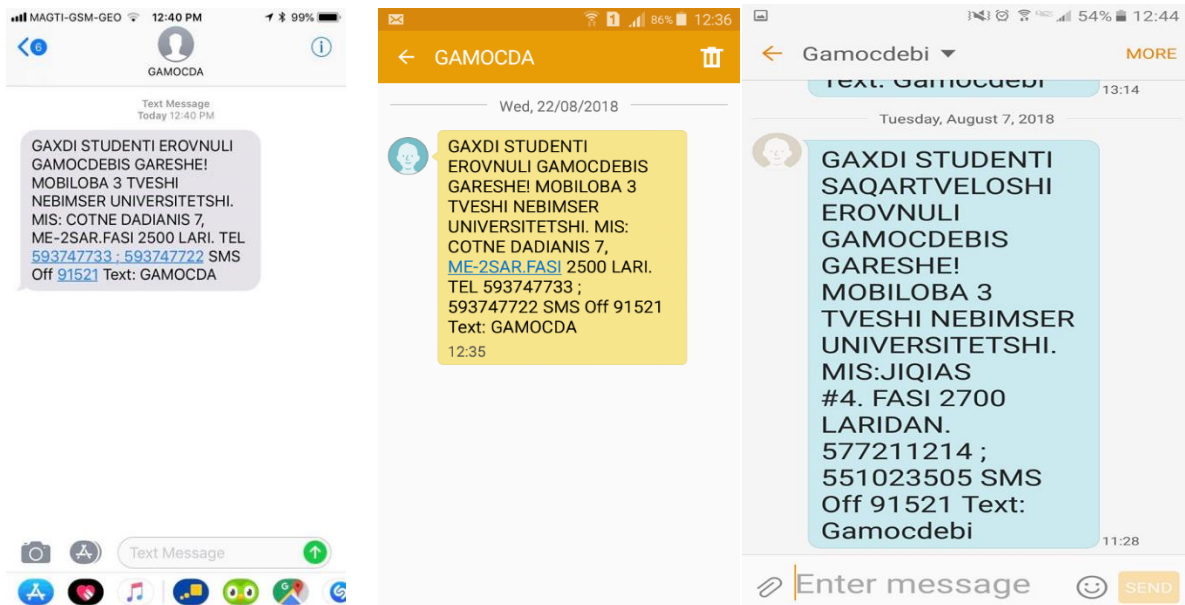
MAGTI-GSM-GEO 12:40 PM 99%

6

GAMOCDA

Text Message
Today 12:40 PM

GAXDI STUDENTI EROVNULI GAMOCDEBIS GARESHE! MOBILOBA 3 TVESHI NEBIMSER UNIVERSITETSHI. MIS: COTNE DADIANIS 7, ME-2SAR.FASI 2500 LARI. TEL 593747733 ; 593747722 SMS Off 91521 Text: GAMOCDA

Text Message

86% 12:36

GAMOCDA

Wed, 22/08/2018

GAXDI STUDENTI EROVNULI GAMOCDEBIS GARESHE! MOBILOBA 3 TVESHI NEBIMSER UNIVERSITETSHI. MIS: COTNE DADIANIS 7, ME-2SAR.FASI 2500 LARI. TEL 593747733 ; 593747722 SMS Off 91521 Text: GAMOCDA

12:35

54% 12:44

Gamocdebi

MORE

Text: Gamocdebi

13:14

Tuesday, August 7, 2018

GAXDI STUDENTI SAQARTVELOSHI EROVNULI GAMOCDEBIS GARESHE! MOBILOBA 3 TVESHI NEBIMSER UNIVERSITETSHI. MIS:JIQIAS #4. FASI 2700 LARIDAN. 577211214 ; 551023505 SMS Off 91521 Text: Gamocdebi

11:28

Enter message

SEND